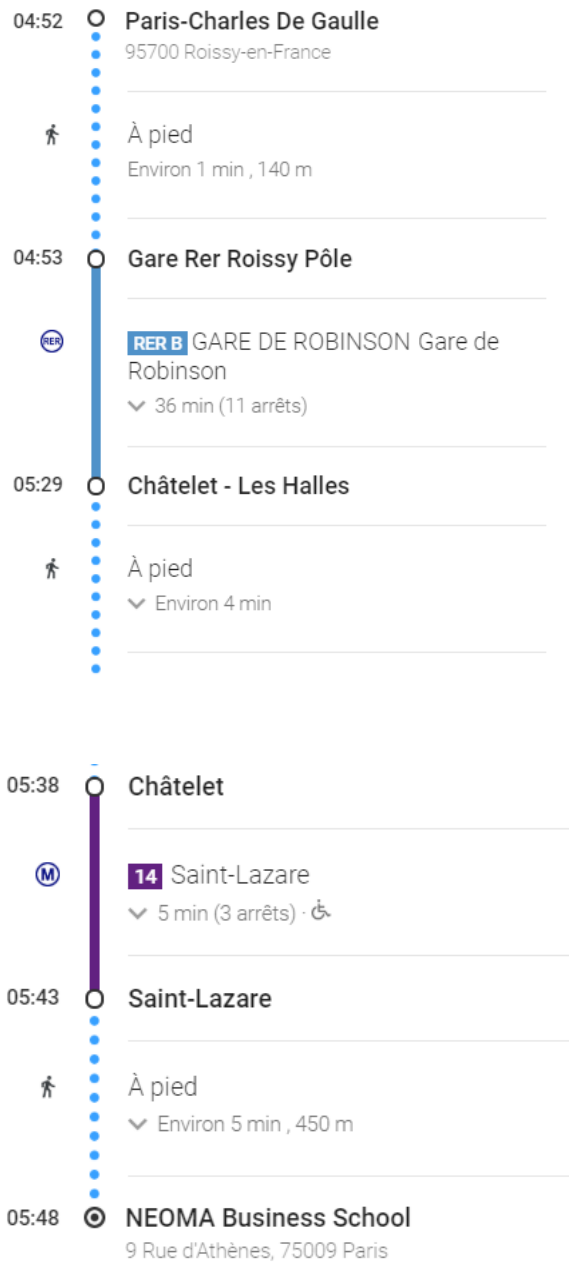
04:52 Paris-Charles De Gaulle
95700 Roissy-en-France

À pied
Environ 1 min , 140 m

04:53 Gare Rer Roissy Pôle

RER
RER B GARE DE ROBINSON Gare de Robinson
36 min (11 arrêts)

05:29 Châtelet - Les Halles

À pied
Environ 4 min

05:38 Châtelet

M
14 Saint-Lazare
5 min (3 arrêts) ·

05:43 Saint-Lazare

À pied
Environ 5 min , 450 m

05:48 NEOMA Business School
9 Rue d'Athènes, 75009 Paris